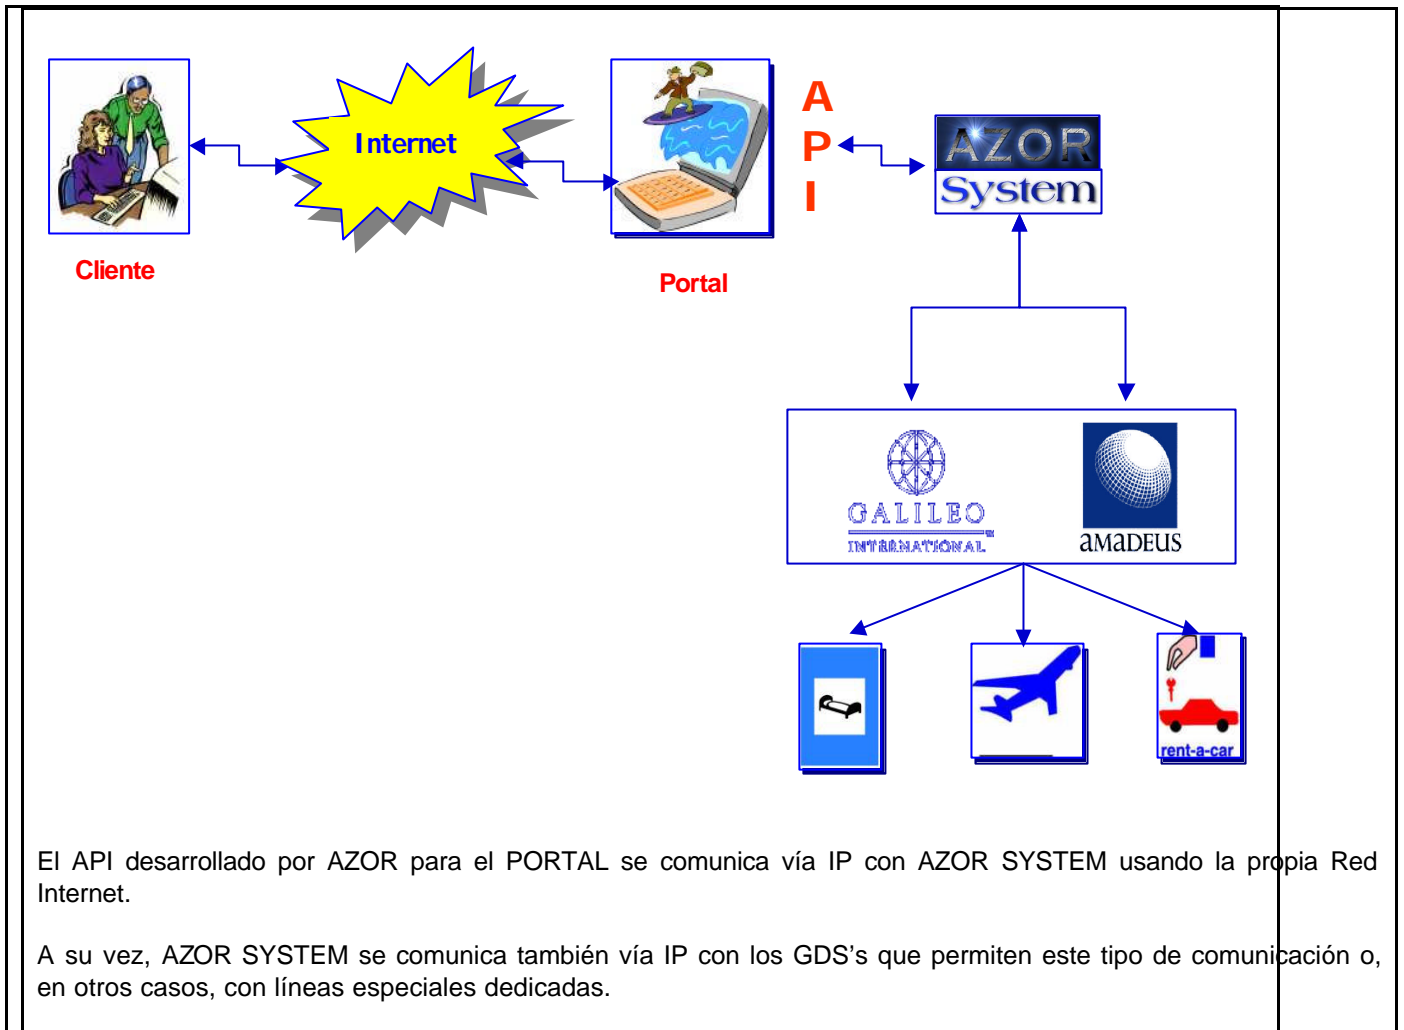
Internet

Cliente

Portal

A
P
I

AZOR
System

GALILEO
INTERNATIONAL

amadeus

rent-a-car

El API desarrollado por AZOR para el PORTAL se comunica vía IP con AZOR SYSTEM usando la propia Red Internet.

A su vez, AZOR SYSTEM se comunica también vía IP con los GDS's que permiten este tipo de comunicación o, en otros casos, con líneas especiales dedicadas.